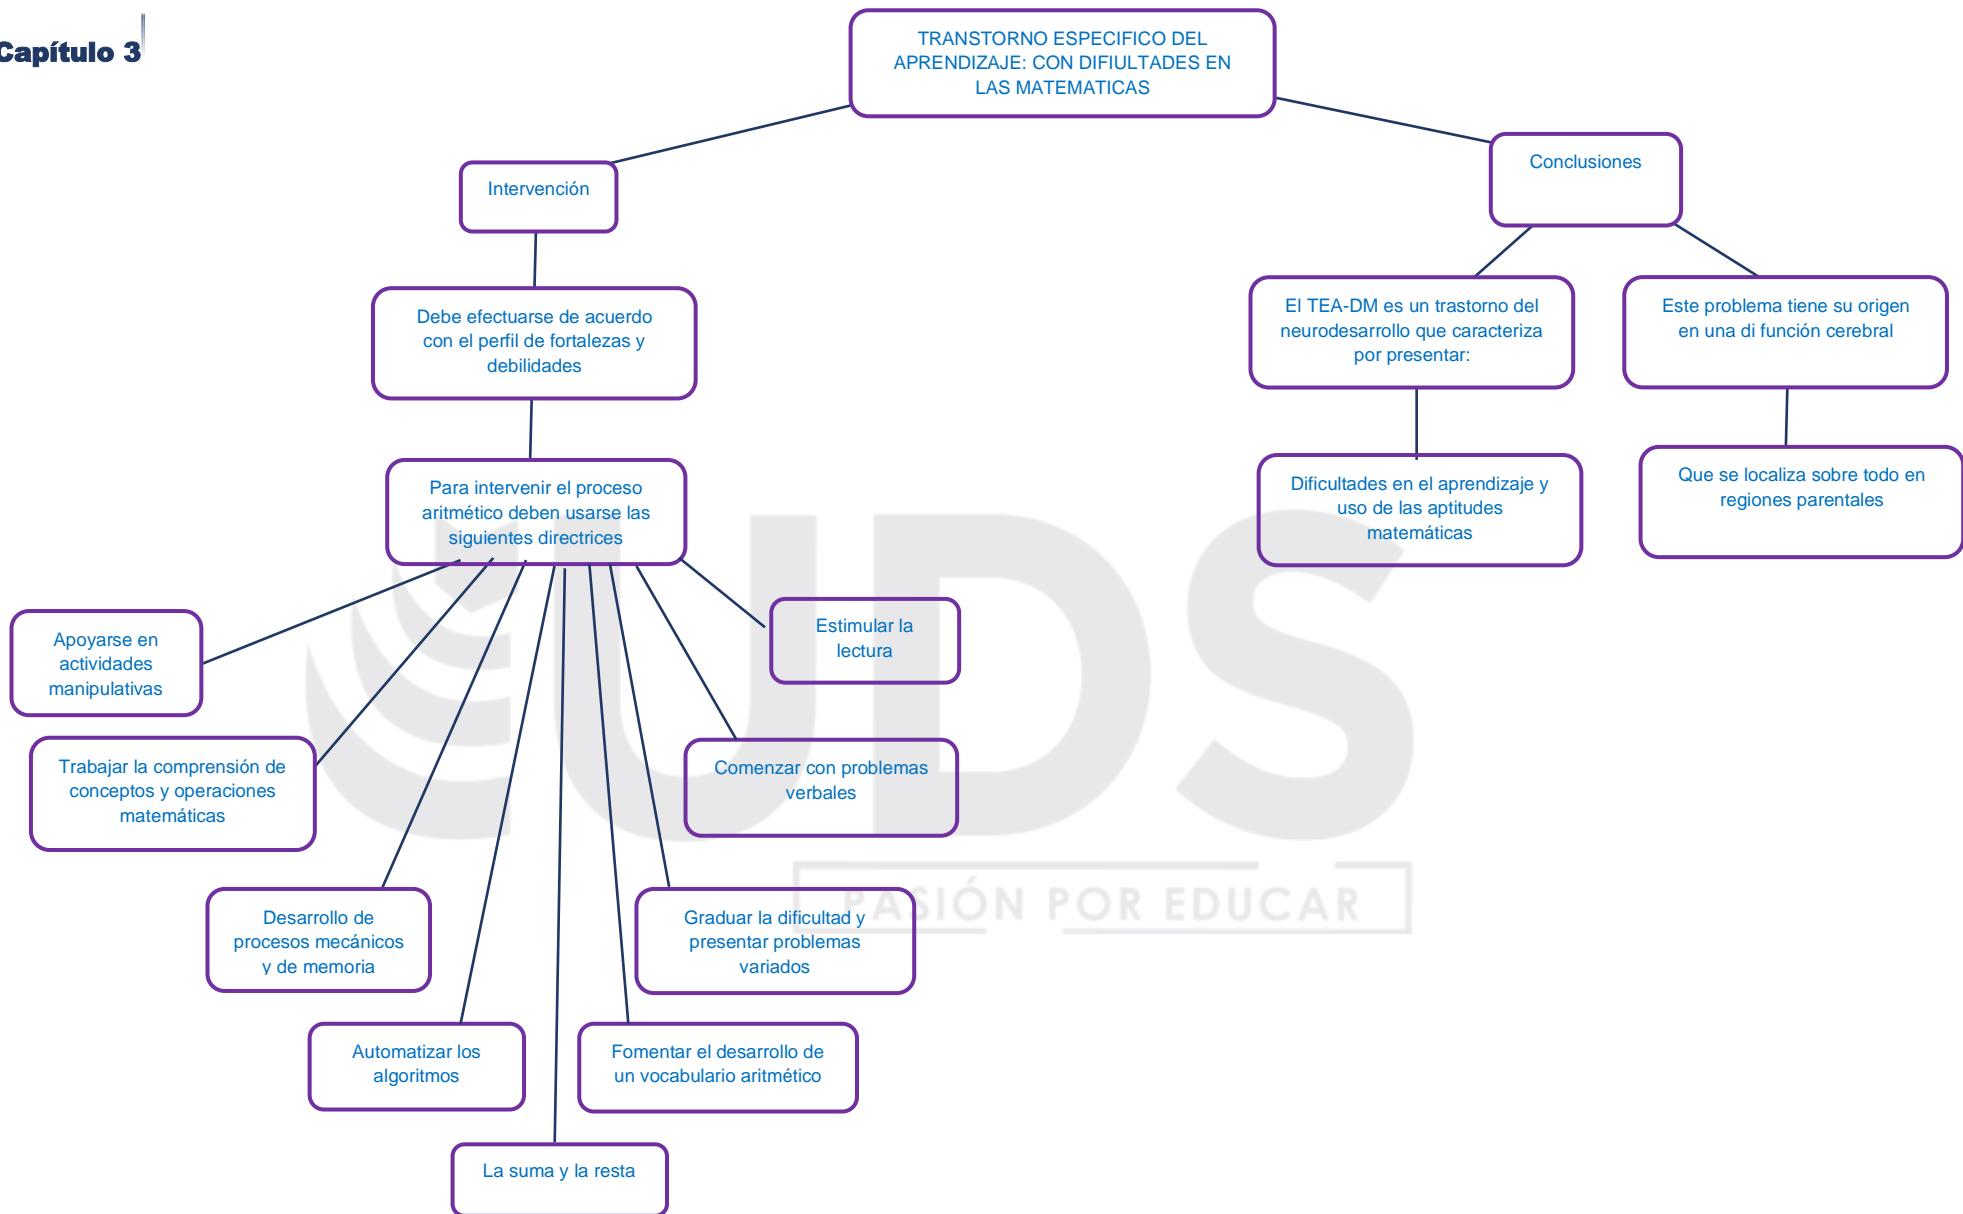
Capítulo 3

TRANSTORNO ESPECIFICO DEL APRENDIZAJE: CON DIFIULTADES EN LAS MATEMATICAS

Intervención

Debe efectuarse de acuerdo con el perfil de fortalezas y debilidades

Para intervenir el proceso aritmético deben usarse las siguientes directrices

Apoyarse en actividades manipulativas

Trabajar la comprensión de conceptos y operaciones matemáticas

Desarrollo de procesos mecánicos y de memoria

Automatizar los algoritmos

La suma y la resta

Fomentar el desarrollo de un vocabulario aritmético

Graduar la dificultad y presentar problemas variados

Comenzar con problemas verbales

Estimular la lectura

Conclusiones

El TEA-DM es un trastorno del neurodesarrollo que caracteriza por presentar:

Dificultades en el aprendizaje y uso de las aptitudes matemáticas

Este problema tiene su origen en una di función cerebral

Que se localiza sobre todo en regiones parentales

UDS
PASIÓN POR EDUCAR